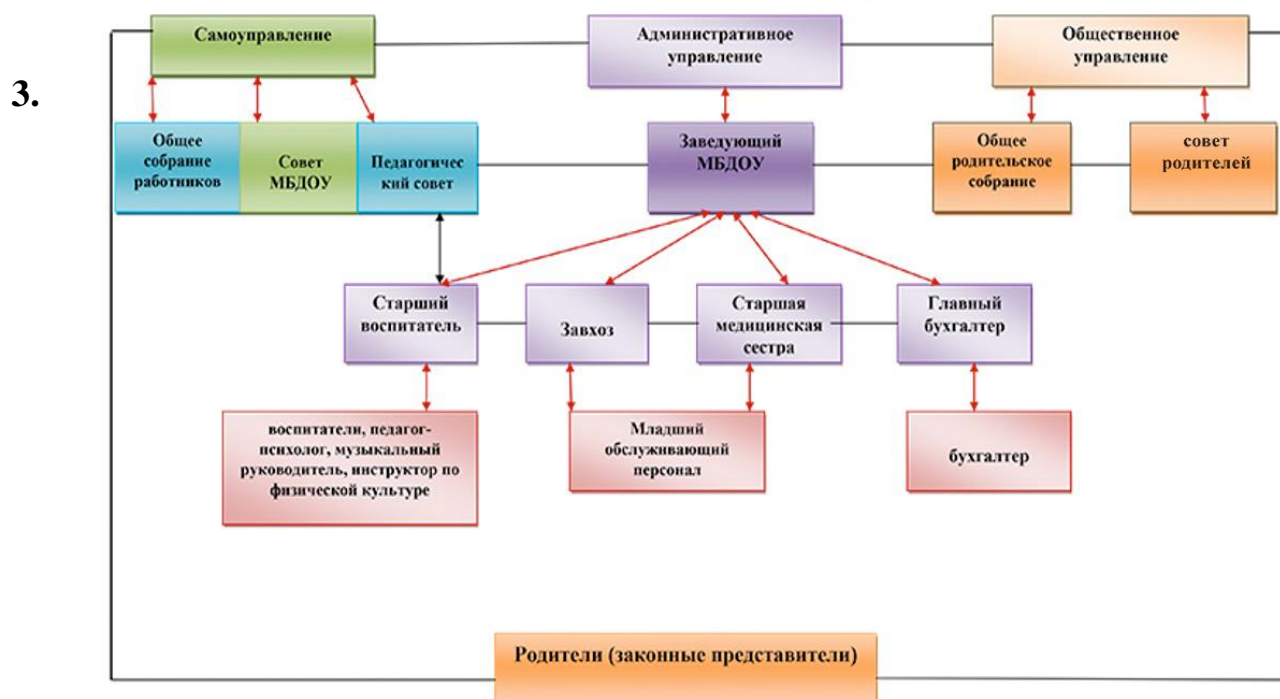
3.

Самоуправление

Административное управление

Общественное управление

Общее собрание работников

Совет МБДОУ

Педагогический совет

Заведующий МБДОУ

Общее родительское собрание

совет родителей

Старший воспитатель

Завхоз

Старшая медицинская сестра

Главный бухгалтер

воспитатели, педагог-психолог, музыкальный руководитель, инструктор по физической культуре

Младший обслуживающий персонал

бухгалтер

Родители (законные представители)